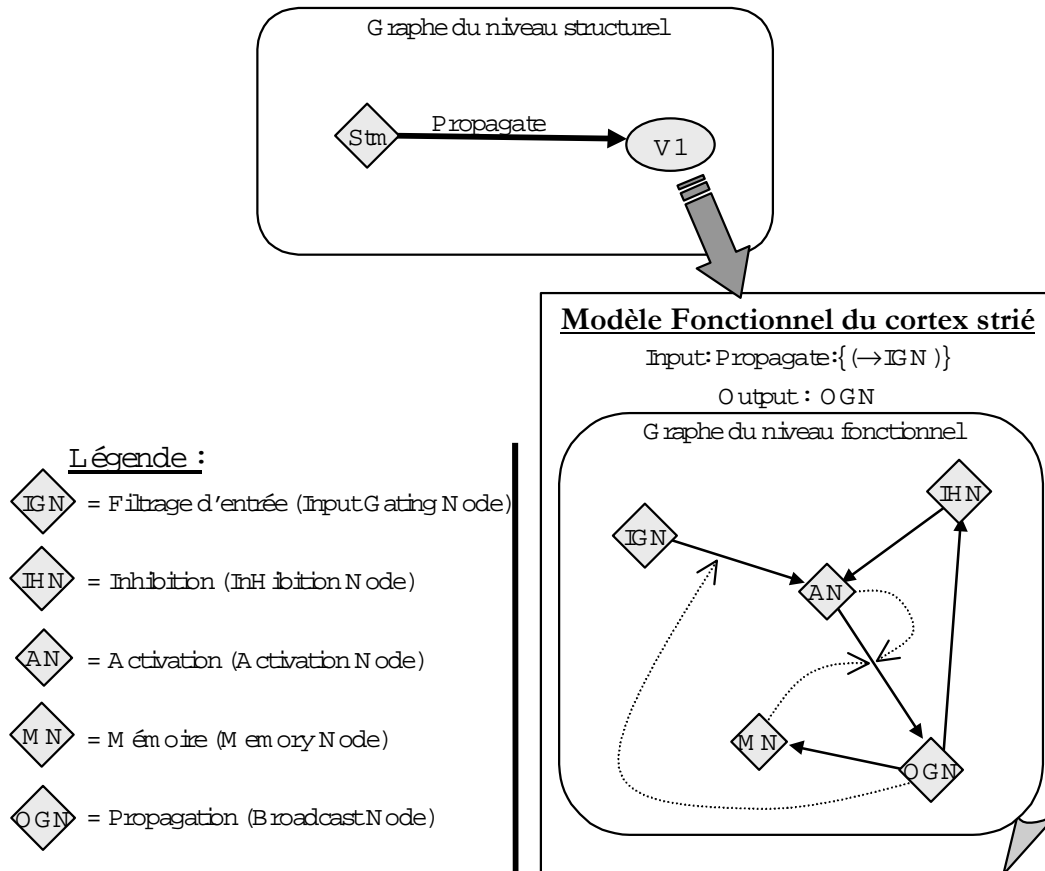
Graphe du niveau structurel

Stm

Propagate

V1

Modèle Fonctionnel du cortex strié

Input: Propagate:$\{(\rightarrow IGN)\}$

Output: OGN

Graphe du niveau fonctionnel

IGN

IHN

AN

MN

OGN

Légende :

IGN = Filtrage d'entrée (Input Gating Node)

IHN = Inhibition (InHibition Node)

AN = Activation (Activation Node)

MN = Mémoire (Memory Node)

OGN = Propagation (Broadcast Node)